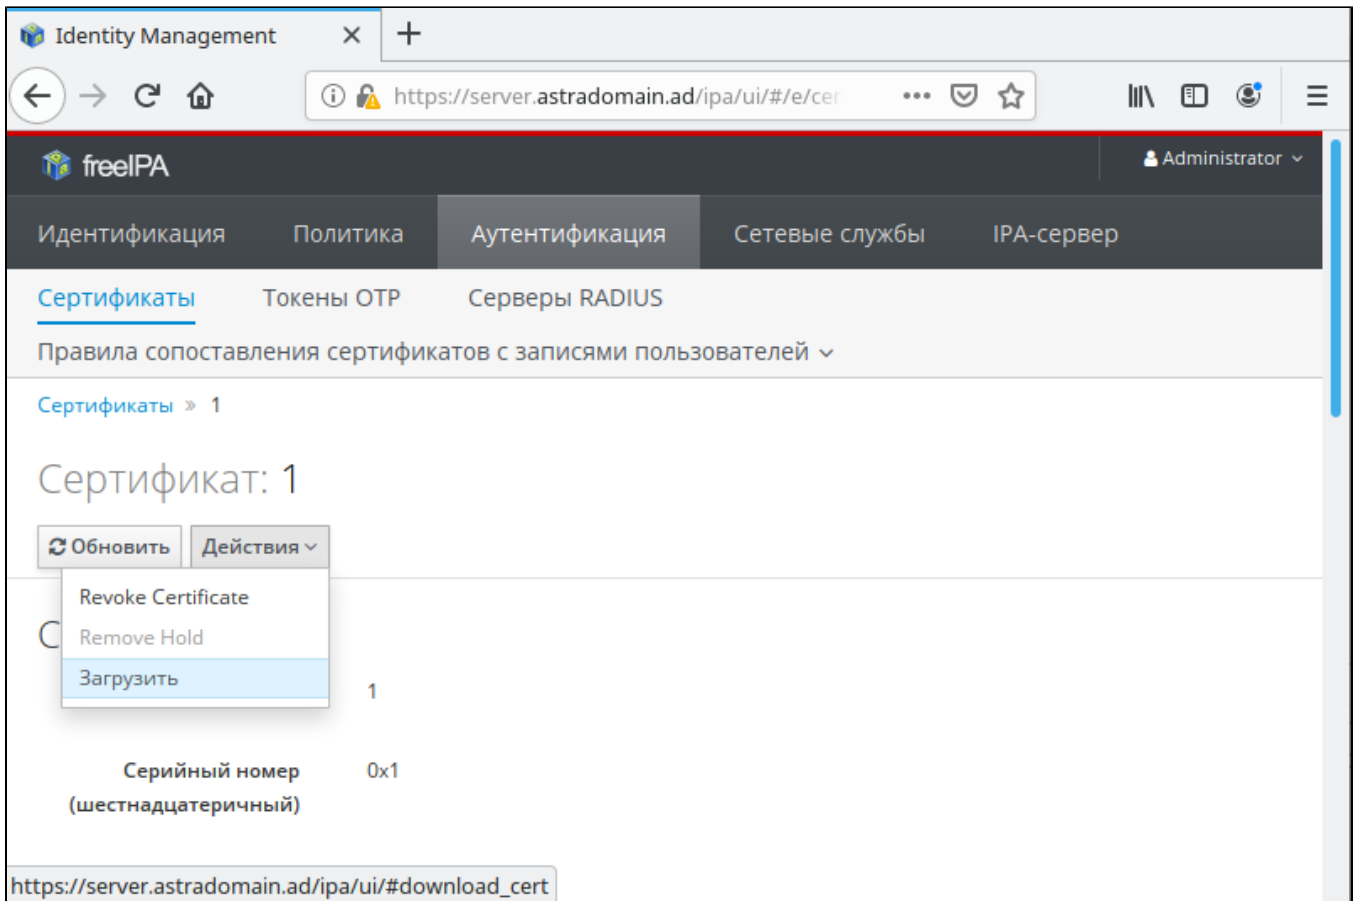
Identity Management

https://server.astradomain.ad/ipa/ui/#/e/cer

freeIPA

Administrator

Идентификация Политика Аутентификация Сетевые службы IPA-сервер

Сертификаты Токены OTP Серверы RADIUS

Правила сопоставления сертификатов с записями пользователей

Сертификаты » 1

Сертификат: 1

Обновить Действия

Revoke Certificate
Remove Hold
Загрузить

C

1

Серийный номер (шестнадцатеричный) 0x1

https://server.astradomain.ad/ipa/ui/#download_cert